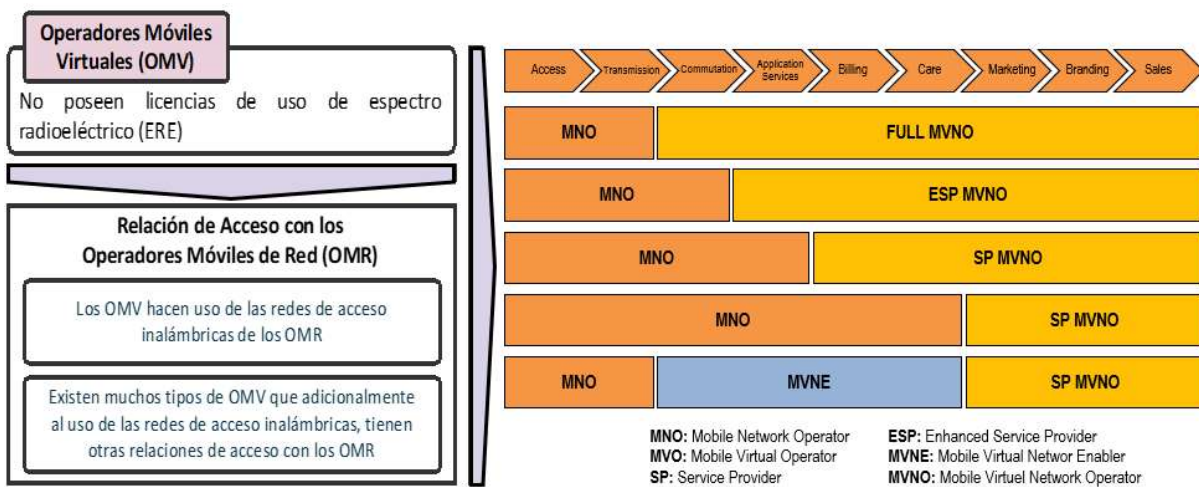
Operadores Móviles Virtuales (OMV)

No poseen licencias de uso de espectro radioeléctrico (ERE)

Relación de Acceso con los Operadores Móviles de Red (OMR)

Los OMV hacen uso de las redes de acceso inalámbricas de los OMR

Existen muchos tipos de OMV que adicionalmente al uso de las redes de acceso inalámbricas, tienen otras relaciones de acceso con los OMR

Access | Transmission | Commutation | Application Services | Billing | Care | Marketing | Branding | Sales

MNO | FULL MVNO

MNO | ESP MVNO

MNO | SP MVNO

MNO | SP MVNO

MNO | MVNE | SP MVNO

MNO: Mobile Network Operator
MVO: Mobile Virtual Operator
SP: Service Provider
ESP: Enhanced Service Provider
MVNE: Mobile Virtual Networ Enabler
MVNO: Mobile Virtuel Network Operator